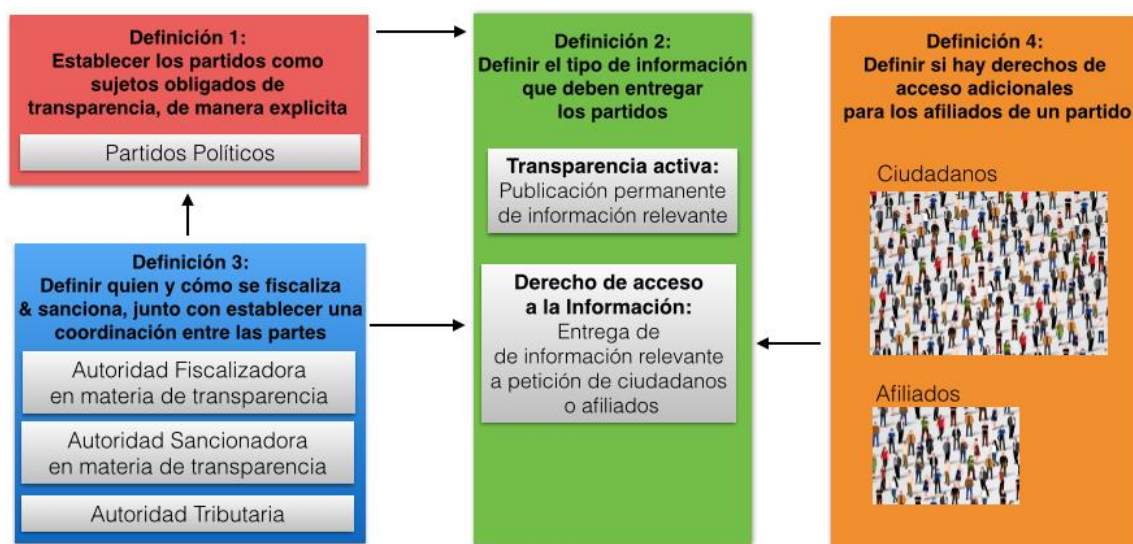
Definición 1:
Establecer los partidos como sujetos obligados de transparencia, de manera explicita

Partidos Políticos

Definición 3:
Definir quien y cómo se fiscaliza & sanciona, junto con establecer una coordinación entre las partes

Autoridad Fiscalizadora en materia de transparencia

Autoridad Sancionadora en materia de transparencia

Autoridad Tributaria

Definición 2:
Definir el tipo de información que deben entregar los partidos

Transparencia activa:
Publicación permanente de información relevante

Derecho de acceso a la Información:
Entrega de de información relevante a petición de ciudadanos o afiliados

Definición 4:
Definir si hay derechos de acceso adicionales para los afiliados de un partido

Ciudadanos

Afiliados